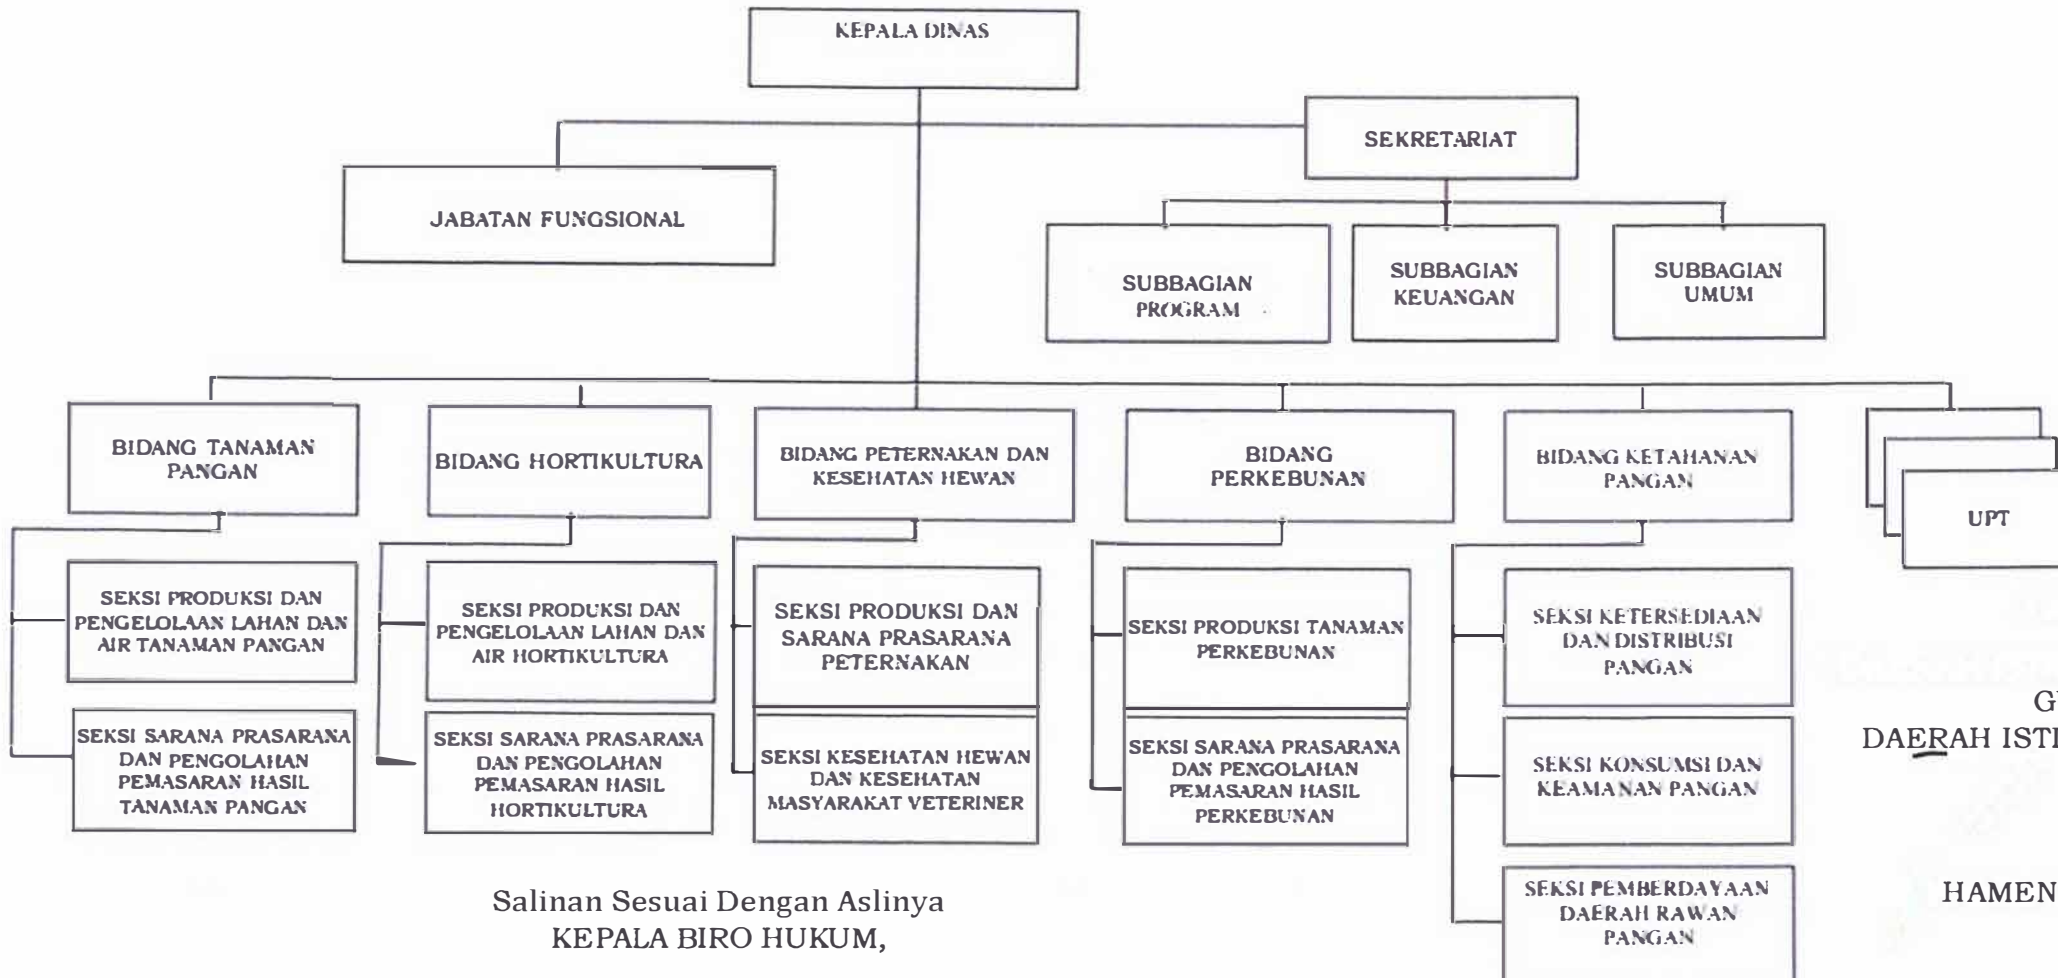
KEPALA DINAS

SEKRETARIAT

JABATAN FUNGSIONAL

SUBBAGIAN PROGRAM

SUBBAGIAN KEUANGAN

SUBBAGIAN UMUM

BIDANG TANAMAN PANGAN

BIDANG HORTIKULTURA

BIDANG PETERNAKAN DAN KESEHATAN HEWAN

BIDANG PERKEBUNAN

BIDANG KETAHANAN PANGAN

UPT

SEKSI PRODUKSI DAN PENGELOLAAN LAHAN DAN AIR TANAMAN PANGAN

SEKSI SARANA PRASARANA DAN PENGOLAHAN PEMASARAN HASIL TANAMAN PANGAN

SEKSI PRODUKSI DAN PENGELOLAAN LAHAN DAN AIR HORTIKULTURA

SEKSI SARANA PRASARANA DAN PENGOLAHAN PEMASARAN HASIL HORTIKULTURA

SEKSI PRODUKSI DAN SARANA PRASARANA PETERNAKAN

SEKSI KESEHATAN HEWAN DAN KESEHATAN MASYARAKAT VETERINER

SEKSI PRODUKSI TANAMAN PERKEBUNAN

SEKSI SARANA PRASARANA DAN PENGOLAHAN PEMASARAN HASIL PERKEBUNAN

SEKSI KETERSEDIAAN DAN DISTRIBUSI PANGAN

SEKSI KONSUMSI DAN KEAMANAN PANGAN

SEKSI PEMBERDAYAAN DAERAH RAWAN PANGAN

G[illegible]
DAERAH IST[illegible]

HAMEN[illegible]

Salinan Sesuai Dengan Aslinya
KEPALA BIRO HUKUM,